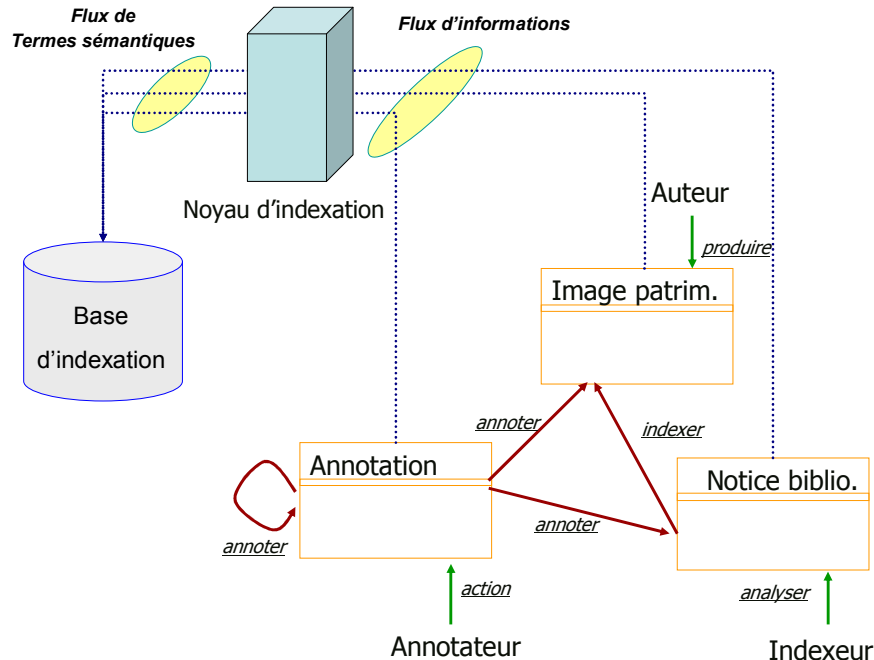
Flux de
Termes sémantiques

Flux d'informations

Noyau d'indexation

Base
d'indexation

Auteur

produire

Image patrim.

annoter

indexer

Annotation

Notice biblio.

annoter

annoter

action

analyser

Annotateur

Indexeur